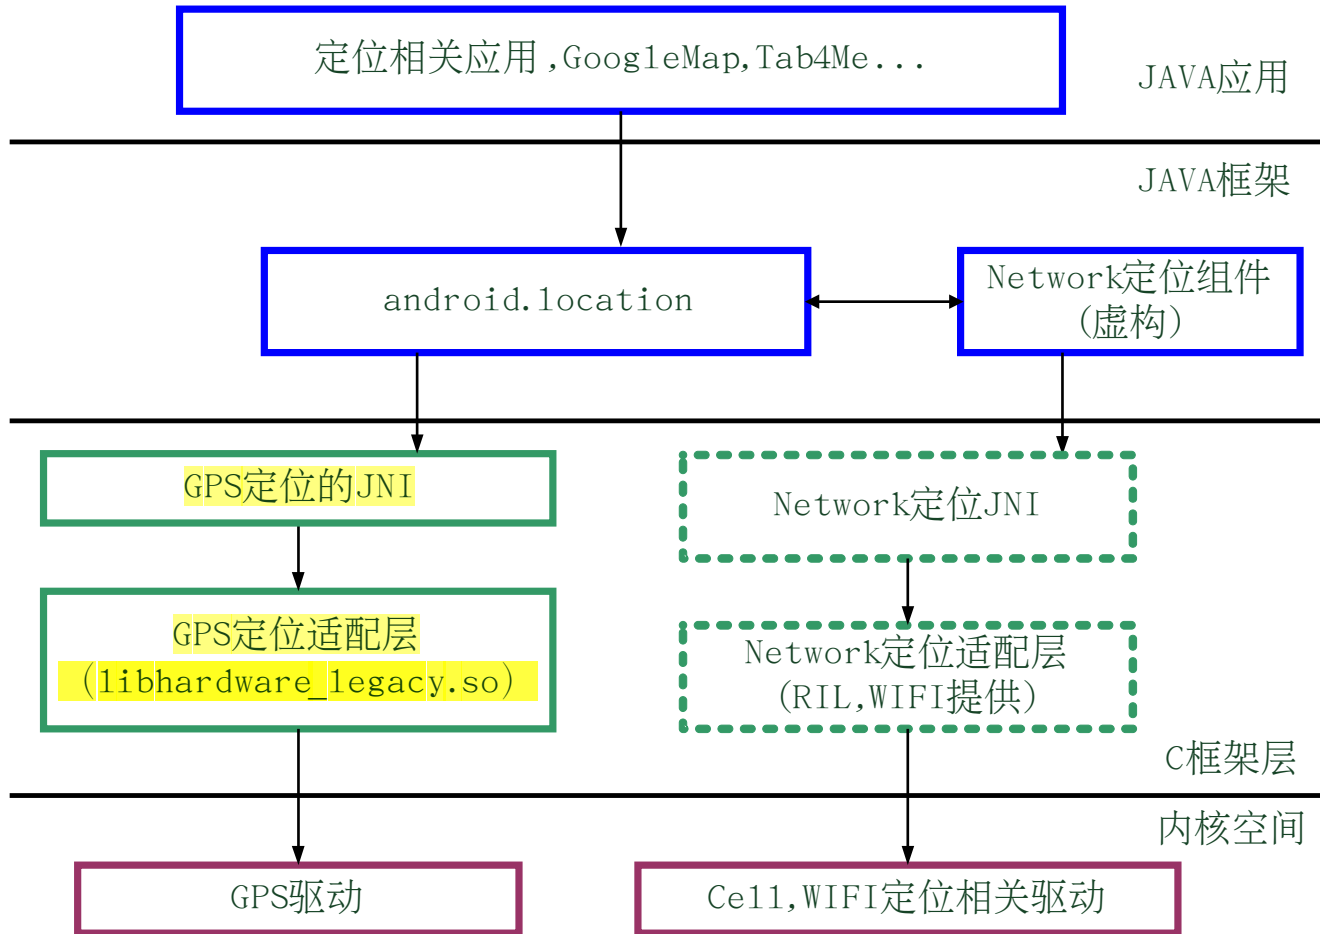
定位相关应用,GoogleMap,Tab4Me...

JAVA应用

JAVA框架

android.location

Network定位组件（虚构）

GPS定位的JNI

Network定位JNI

GPS定位适配层（libhardware_legacy.so）

Network定位适配层（RIL,WIFI提供）

C框架层

内核空间

GPS驱动

Cell,WIFI定位相关驱动